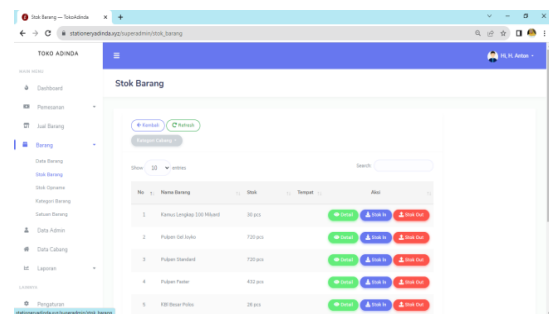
Stok Barang — TokoAdinda
stationeryadinda.xyz/superadmin/stok_barang

TOKO ADINDA
MAIN MENU
Dashboard
Pemesanan
Jual Barang
Barang
Data Barang
Stok Barang
Stok Gamma
Kategori Barang
Satuan Barang
Data Admin
Data Cabang
Laporan
LAINNYA
Pengaturan

Hi, H. Anisa

Stok Barang

Kembali
Refresh
Kategori Cabang

Show 10 entries
Search:

| No | Nama Barang | Stok | Tempat | Aksi |
|---|---|---|---|---|
| 1 | Kamus Lengkap 100 Milyard | 30 pcs | | Detail Stok In Stok Out |
| 2 | Pulpen Gel Joyko | 720 pcs | | Detail Stok In Stok Out |
| 3 | Pulpen Standard | 720 pcs | | Detail Stok In Stok Out |
| 4 | Pulpen Faster | 432 pcs | | Detail Stok In Stok Out |
| 5 | KBI Besar Pelita | 2K pcs | | Detail Stok In Stok Out |

stationeryadinda.xyz/superadmin/stok_barang